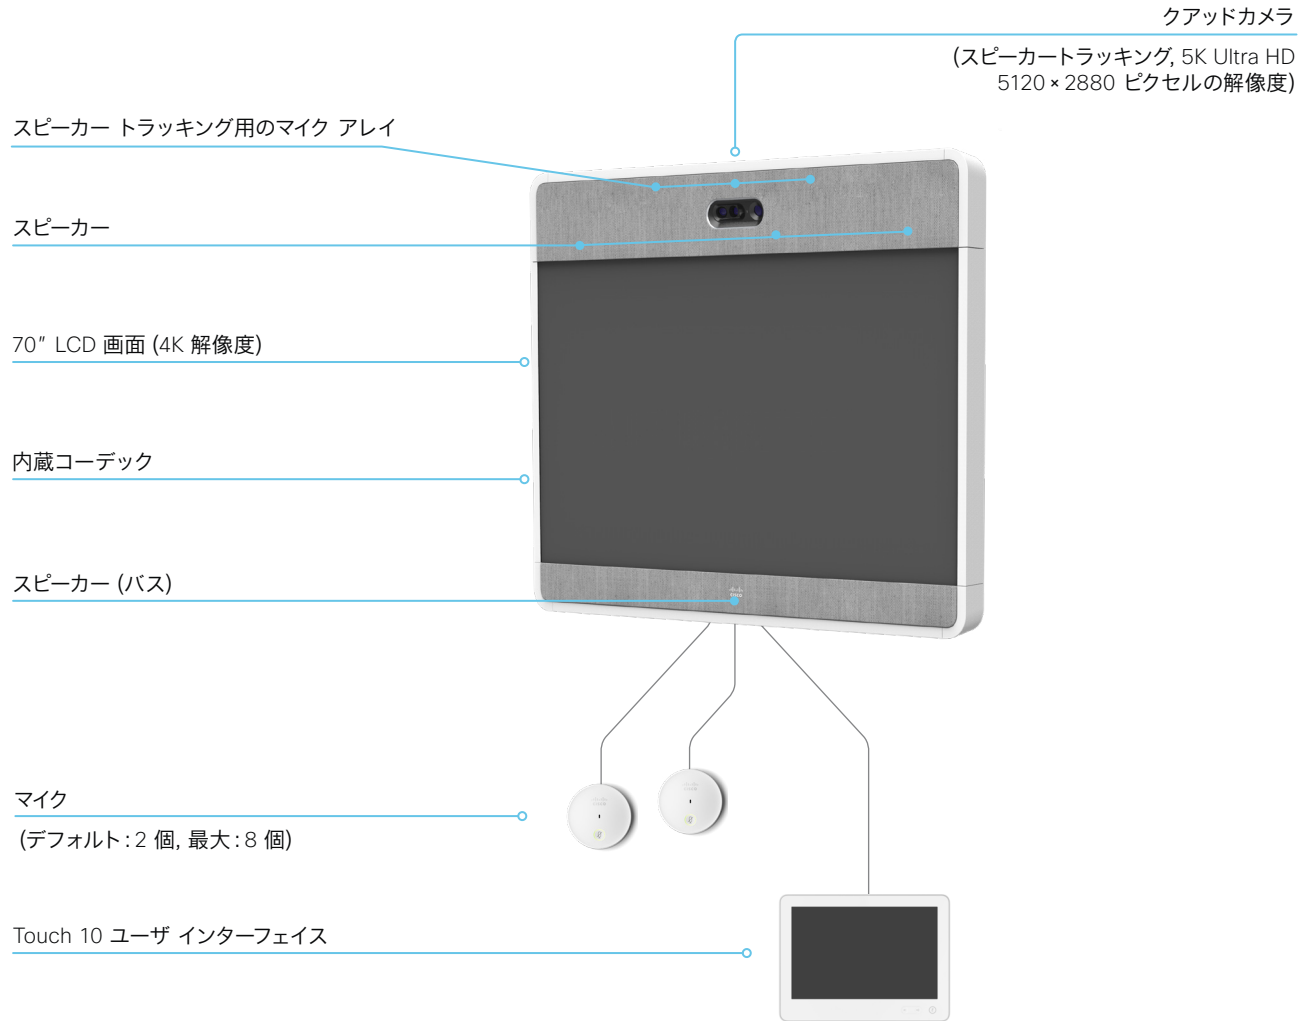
クアッドカメラ

(スピーカートラッキング, 5K Ultra HD 5120 × 2880 ピクセルの解像度)

スピーカー トラッキング用のマイク アレイ

スピーカー

70″ LCD 画面 (4K 解像度)

内蔵コーデック

スピーカー (バス)

マイク
(デフォルト : 2 個, 最大 : 8 個)

Touch 10 ユーザ インターフェイス